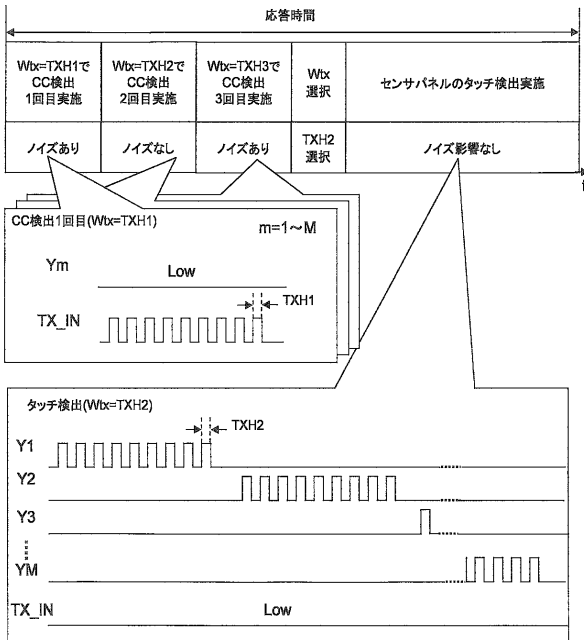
応答時間

| Wtx=TXH1で CC検出 1回目実施 | Wtx=TXH2で CC検出 2回目実施 | Wtx=TXH3で CC検出 3回目実施 | Wtx 選択 | センサパネルのタッチ検出実施 |
|---|---|---|---|---|
| ノイズあり | ノイズなし | ノイズあり | TXH2 選択 | ノイズ影響なし |

t

CC検出1回目(Wtx=TXH1)

m=1～M

Ym

Low

TXH1

TX_IN

タッチ検出(Wtx=TXH2)

TXH2

Y1

Y2

Y3

YM

TX_IN

Low